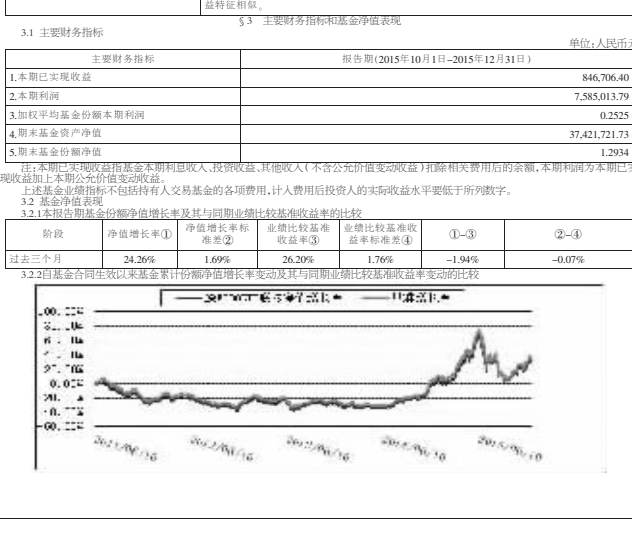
益特征相似。

§3 主要财务指标和基金净值表现

3.1 主要财务指标

单位:人民币元

| 主要财务指标 | 报告期(2015年10月1日–2015年12月31日) |
|---|---|
| 1.本期已实现收益 | 846,706.40 |
| 2.本期利润 | 7,585,013.79 |
| 3.加权平均基金份额本期利润 | 0.2525 |
| 4.期末基金资产净值 | 37,421,721.73 |
| 5.期末基金份额净值 | 1.2934 |

注:本期已实现收益指基金本期利息收入、投资收益、其他收入(不含公允价值变动收益)扣除相关费用后的余额,本期利润为本期已实现收益加上本期公允价值变动收益。

上述基金业绩指标不包括持有人交易基金的各项费用,计入费用后投资人的实际收益水平要低于所列数字。

3.2 基金净值表现

3.2.1本报告期基金份额净值增长率及其与同期业绩比较基准收益率的比较

| 阶段 | 净值增长率① | 净值增长率标准差② | 业绩比较基准收益率③ | 业绩比较基准收益率标准差④ | ①–③ | ②–④ |
|---|---|---|---|---|---|---|
| 过去三个月 | 24.26% | 1.69% | 26.20% | 1.76% | –1.94% | –0.07% |

3.2.2自基金合同生效以来基金累计份额净值增长率变动及其与同期业绩比较基准收益率变动的比较

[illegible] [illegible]

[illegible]